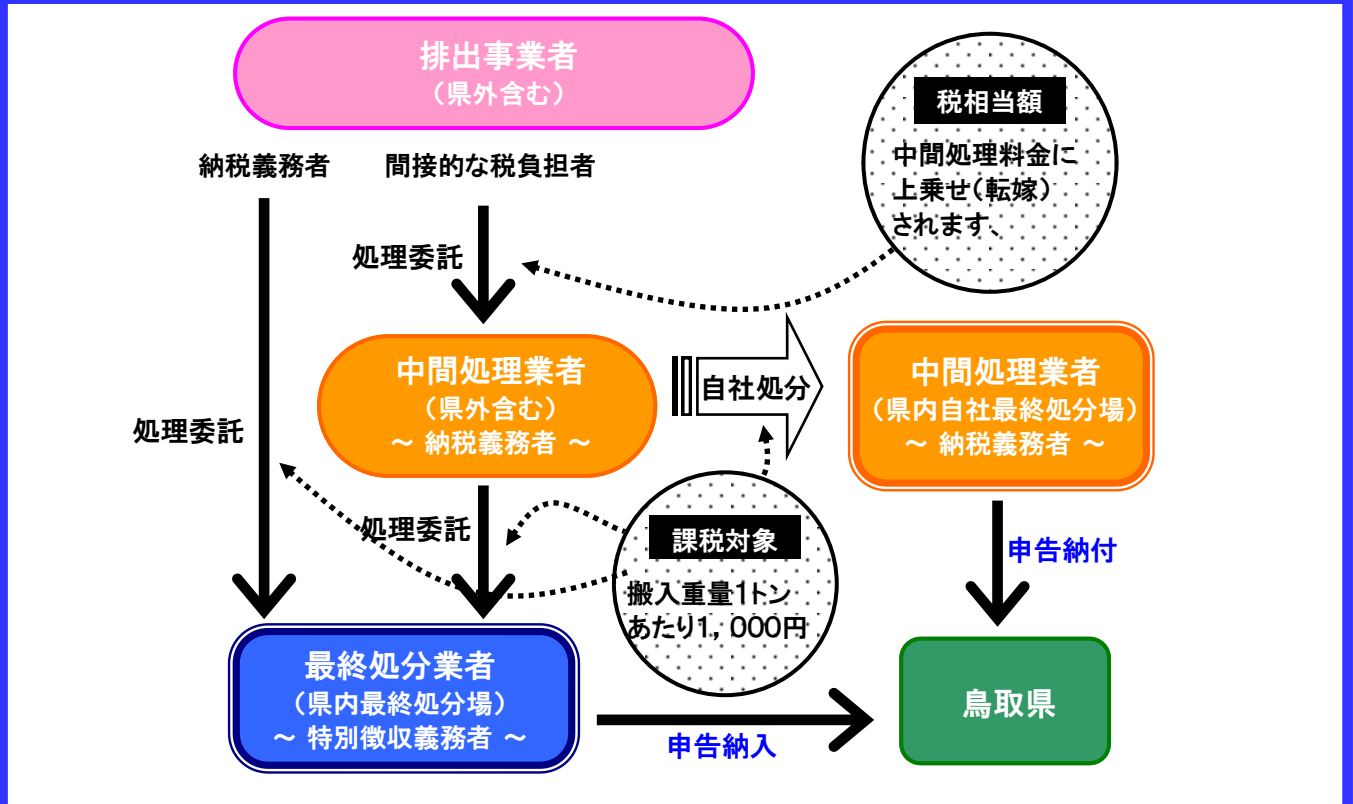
排出事業者
（県外含む）

納税義務者

間接的な税負担者

処理委託

税相当額

中間処理料金に上乗せ（転嫁）されます、

中間処理業者
（県外含む）
～ 納税義務者 ～

自社処分

中間処理業者
（県内自社最終処分場）
～ 納税義務者 ～

処理委託

処理委託

課税対象

搬入重量1トンあたり1，000円

申告納付

最終処分業者
（県内最終処分場）
～ 特別徴収義務者 ～

鳥取県

申告納入